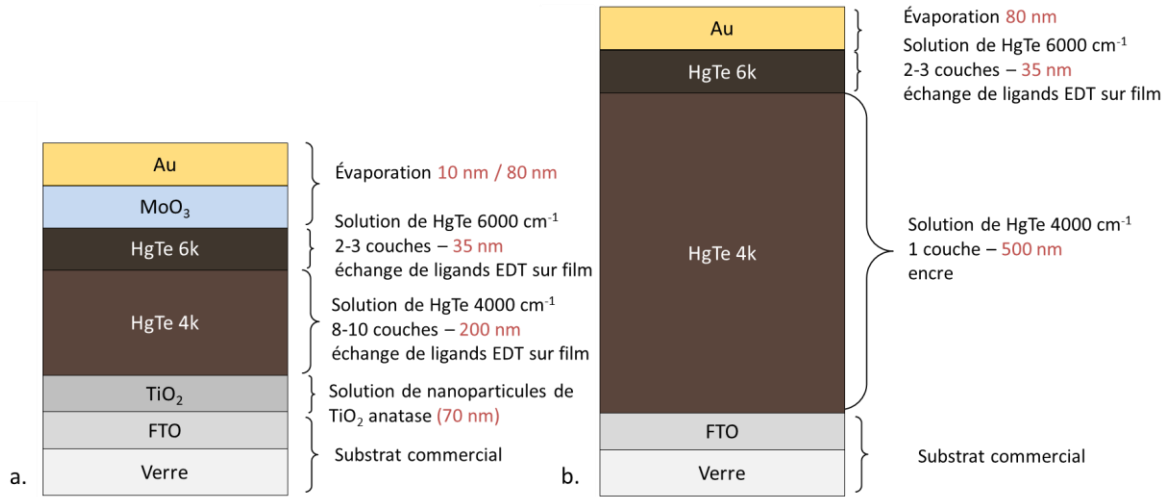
Au
$MoO_3$
HgTe 6k
HgTe 4k
$TiO_2$
FTO
Verre
a.

Évaporation 10 nm / 80 nm

Solution de HgTe 6000 $cm^{-1}$
2-3 couches – 35 nm
échange de ligands EDT sur film

Solution de HgTe 4000 $cm^{-1}$
8-10 couches – 200 nm
échange de ligands EDT sur film

Solution de nanoparticules de $TiO_2$ anatase (70 nm)

Substrat commercial

Au
HgTe 6k
HgTe 4k
FTO
Verre
b.

Évaporation 80 nm

Solution de HgTe 6000 $cm^{-1}$
2-3 couches – 35 nm
échange de ligands EDT sur film

Solution de HgTe 4000 $cm^{-1}$
1 couche – 500 nm
encre

Substrat commercial